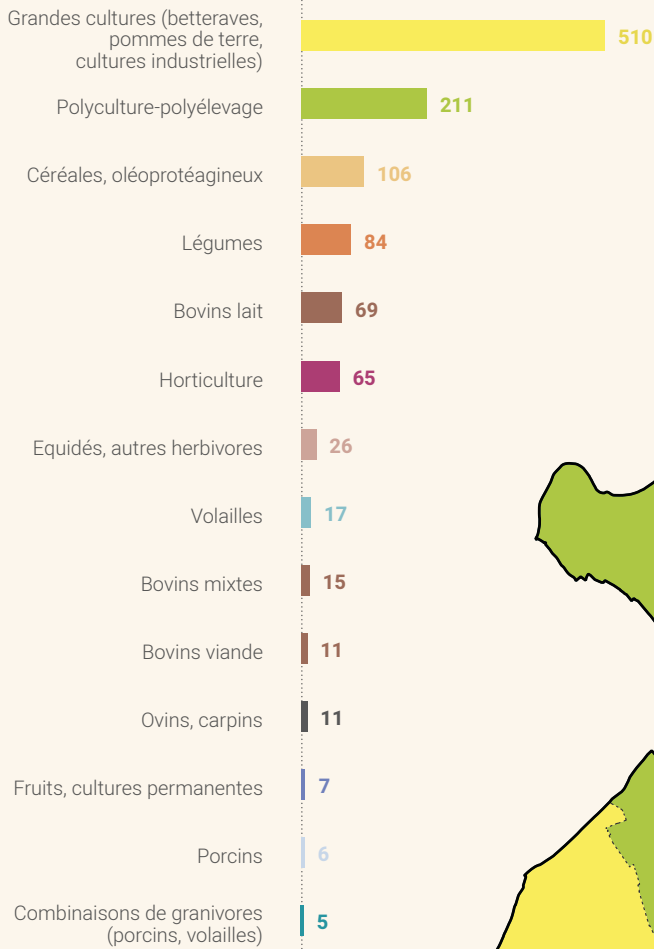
Grandes cultures (betteraves, pommes de terre, cultures industrielles) 510

Polyculture-polyélevage 211

Céréales, oléoprotéagineux 106

Légumes 84

Bovins lait 69

Horticulture 65

Equidés, autres herbivores 26

Volailles 17

Bovins mixtes 15

Bovins viande 11

Ovins, carpins 11

Fruits, cultures permanentes 7

Porcins 6

Combinaisons de granivores (porcins, volailles) 5